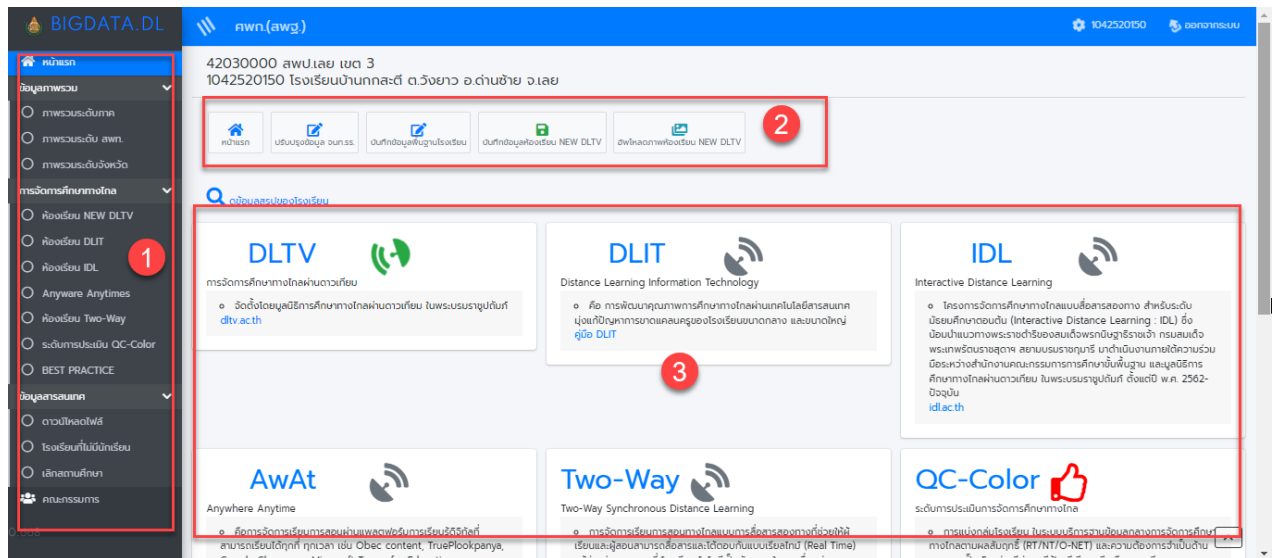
BIGDATA.DL

ศพก.(สพฐ.)

1042520150 ออกจากระบบ

หน้าแรก
ข้อมูลภาพรวม
ภาพรวมระดับภาค
ภาพรวมระดับ สพท.
ภาพรวมระดับจังหวัด
การจัดการศึกษาทางไกล
ห้องเรียน NEW DLTV
ห้องเรียน DLIT
ห้องเรียน IDL
Anyware Anytimes
ห้องเรียน Two-Way
ระดับการประเมิน QC-Color
BEST PRACTICE
ข้อมูลสารสนเทศ
ดาวน์โหลดไฟล์
โรงเรียนที่ไม่มีนักเรียน
เลิกสถานศึกษา
คณะกรรมการ

1

42030000 สพป.เลย เขต 3
1042520150 โรงเรียนบ้านกกสะตี ต.วังยาว อ.ด่านซ้าย จ.เลย

หน้าแรก | ปรับปรุงข้อมูล จนท.รร. | บันทึกข้อมูลพื้นฐานโรงเรียน | บันทึกข้อมูลห้องเรียน NEW DLTV | อัพโหลดภาพห้องเรียน NEW DLTV

2

ดูข้อมูลสรุปของโรงเรียน

DLTV
การจัดการศึกษาทางไกลผ่านดาวเทียม
จัดตั้งโดยมูลนิธิการศึกษาทางไกลผ่านดาวเทียม ในพระบรมราชูปถัมภ์
dltv.ac.th

DLIT
Distance Learning Information Technology
คือ การพัฒนาคุณภาพการศึกษาทางไกลผ่านเทคโนโลยีสารสนเทศ มุ่งแก้ปัญหาการขาดแคลนครูของโรงเรียนขนาดกลาง และขนาดใหญ่
คู่มือ DLIT

IDL
Interactive Distance Learning
โครงการจัดการศึกษาทางไกลแบบสื่อสารสองทาง สำหรับระดับมัธยมศึกษาตอนต้น (Interactive Distance Learning : IDL) ซึ่งน้อมนำแนวทางพระราชดำริของสมเด็จพระกนิษฐาธิราชเจ้า กรมสมเด็จพระเทพรัตนราชสุดาฯ สยามบรมราชกุมารี มาดำเนินงานภายใต้ความร่วมมือระหว่างสำนักงานคณะกรรมการการศึกษาขั้นพื้นฐาน และมูลนิธิการศึกษาทางไกลผ่านดาวเทียม ในพระบรมราชูปถัมภ์ ตั้งแต่ปี พ.ศ. 2562-ปัจจุบัน
idl.ac.th

3

AwAt
Anywhere Anytime
คือการจัดการเรียนการสอนผ่านแพลตฟอร์มการเรียนรู้ดิจิทัลที่สามารถเรียนได้ทุกที่ ทุกเวลา เช่น Obec content, TruePlookpanya, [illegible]

Two-Way
Two-Way Synchronous Distance Learning
การจัดการเรียนการสอนทางไกลแบบการสื่อสารสองทางที่ช่วยให้ผู้เรียนและผู้สอนสามารถสื่อสารและโต้ตอบกันแบบเรียลไทม์ (Real Time) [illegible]

QC-Color
ระดับการประเมินการจัดการศึกษาทางไกล
การแบ่งกลุ่มโรงเรียน ในระบบบริการรวมข้อมูลกลางการจัดการศึกษาทางไกลตามผลสัมฤทธิ์ (RT/NT/O-NET) และความต้องการจำเป็นด้าน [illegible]